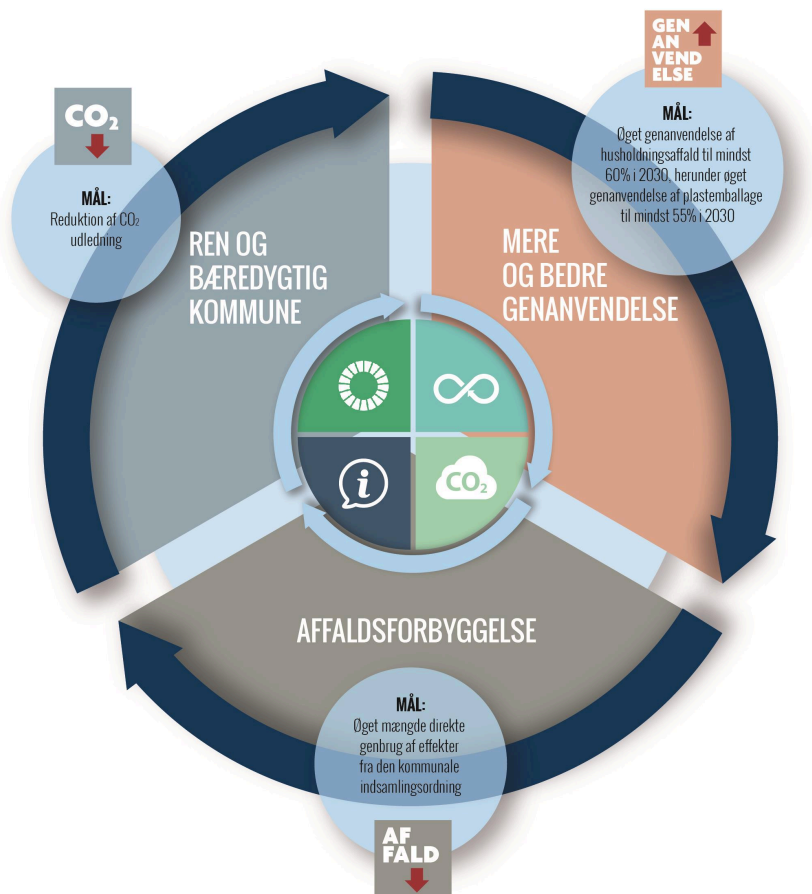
GEN
AN
VEND
ELSE

MÅL:
Øget genanvendelse af husholdningsaffald til mindst 60% i 2030, herunder øget genanvendelse af plastemballage til mindst 55% i 2030

$CO_2$

MÅL:
Reduktion af $CO_2$ udledning

REN OG BÆREDYGTIG KOMMUNE

MERE OG BEDRE GENANVENDELSE

$CO_2$

AFFALDSFORBYGGELSE

MÅL:
Øget mængde direkte genbrug af effekter fra den kommunale indsamlingsordning

AF
FALD